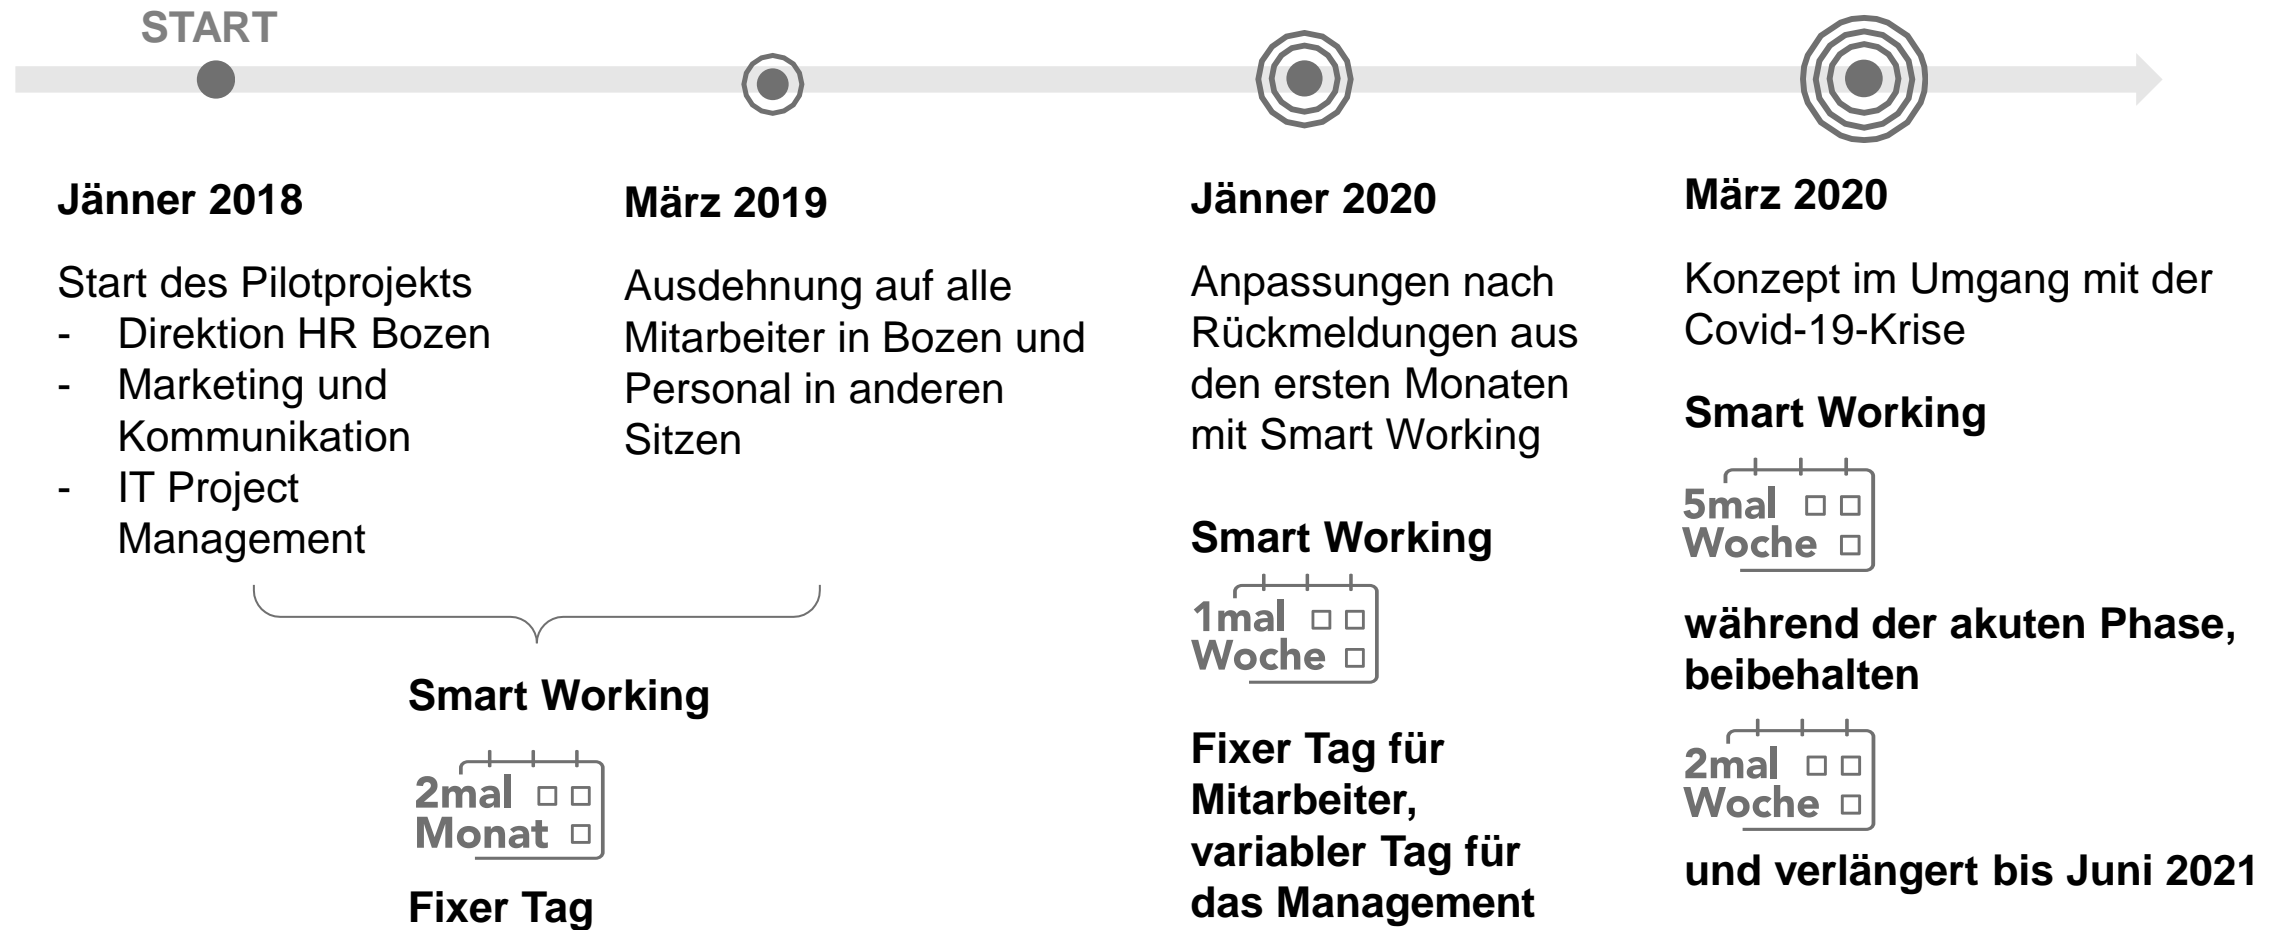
START

Jänner 2018

Start des Pilotprojekts
- Direktion HR Bozen
- Marketing und Kommunikation
- IT Project Management

März 2019

Ausdehnung auf alle Mitarbeiter in Bozen und Personal in anderen Sitzen

Smart Working

2mal Monat

Fixer Tag

Jänner 2020

Anpassungen nach Rückmeldungen aus den ersten Monaten mit Smart Working

Smart Working

1mal Woche

Fixer Tag für Mitarbeiter, variabler Tag für das Management

März 2020

Konzept im Umgang mit der Covid-19-Krise

Smart Working

5mal Woche

während der akuten Phase, beibehalten

2mal Woche

und verlängert bis Juni 2021